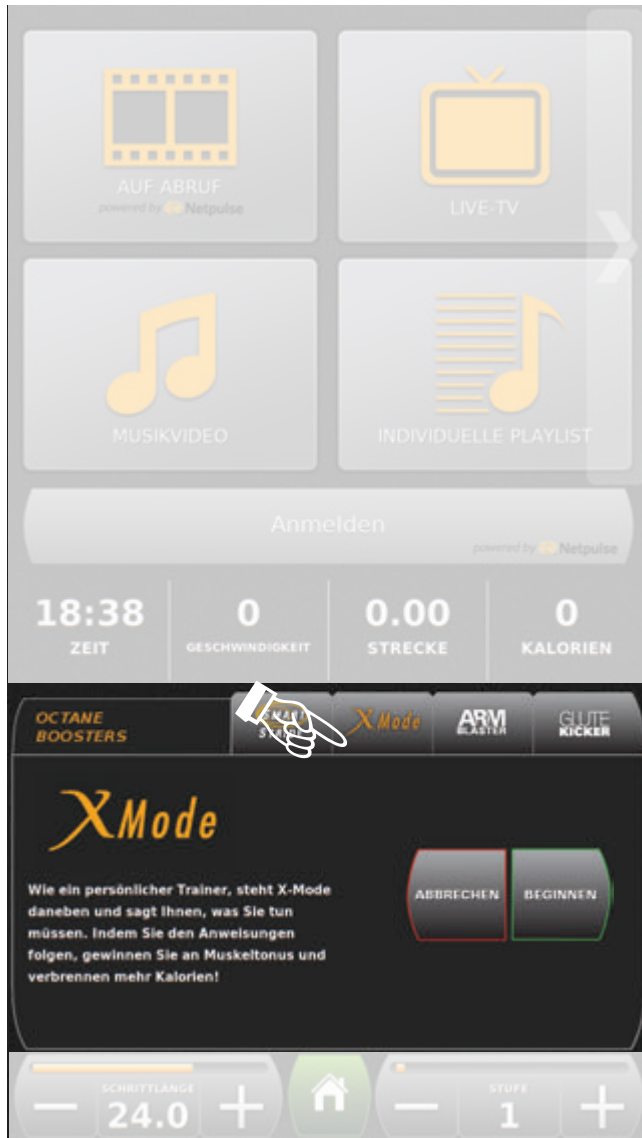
AUF ABRUF

powered by Netpulse

LIVE-TV

MUSIKVIDEO

INDIVIDUELLE PLAYLIST

Anmelden

powered by Netpulse

| 18:38 | 0 | 0.00 | 0 |
|---|---|---|---|
| ZEIT | GESCHWINDIGKEIT | STRECKE | KALORIEN |

OCTANE BOOSTERS

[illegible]

X Mode

ARM BLASTER

GLUTE KICKER

X Mode

Wie ein persönlicher Trainer, steht X-Mode daneben und sagt Ihnen, was Sie tun müssen. Indem Sie den Anweisungen folgen, gewinnen Sie an Muskeltonus und verbrennen mehr Kalorien!

ABBRECHEN

BEGINNEN

SCHRITTLÄNGE
24.0

STUFE
1